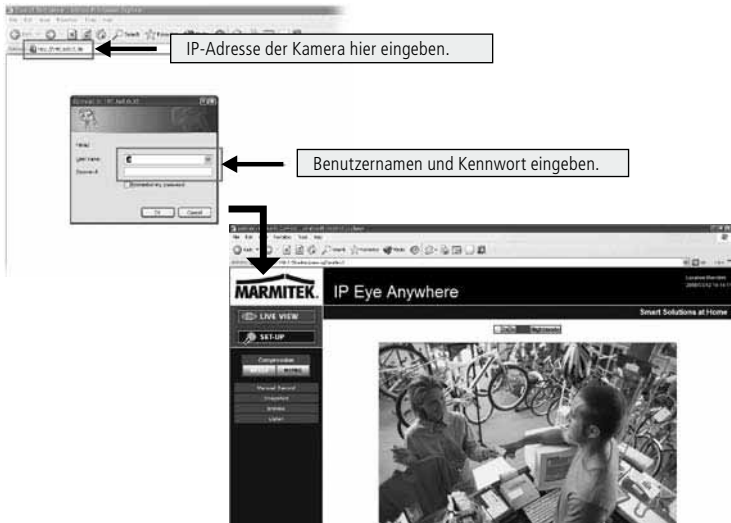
IP-Adresse der Kamera hier eingeben.

User name:
Password:
Remember my password
OK
Cancel

Benutzernamen und Kennwort eingeben.

MARMITEK
IP Eye Anywhere
Smart Solutions at Home
LIVE VIEW
SET-UP
Compression
Snapshot